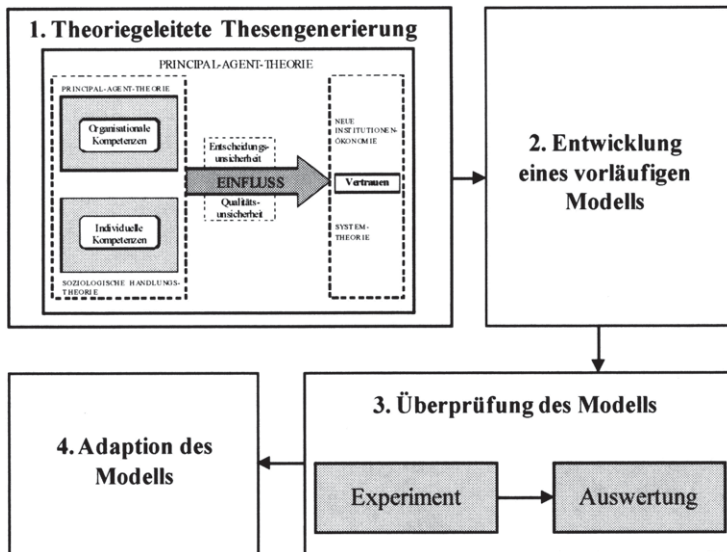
1. Theoriegeleitete Thesengenerierung

PRINCIPAL-AGENT-THEORIE

PRINCIPAL-AGENT-THEORIE

Organisationale Kompetenzen

Individuelle Kompetenzen

SOZIOLOGISCHE HANDLUNGSTHEORIE

Entscheidungsunsicherheit

EINFLUSS

Qualitätsunsicherheit

NEUE INSTITUTIONENÖKONOMIE

Vertrauen

SYSTEMTHEORIE

2. Entwicklung eines vorläufigen Modells

3. Überprüfung des Modells

Experiment

Auswertung

4. Adaption des Modells